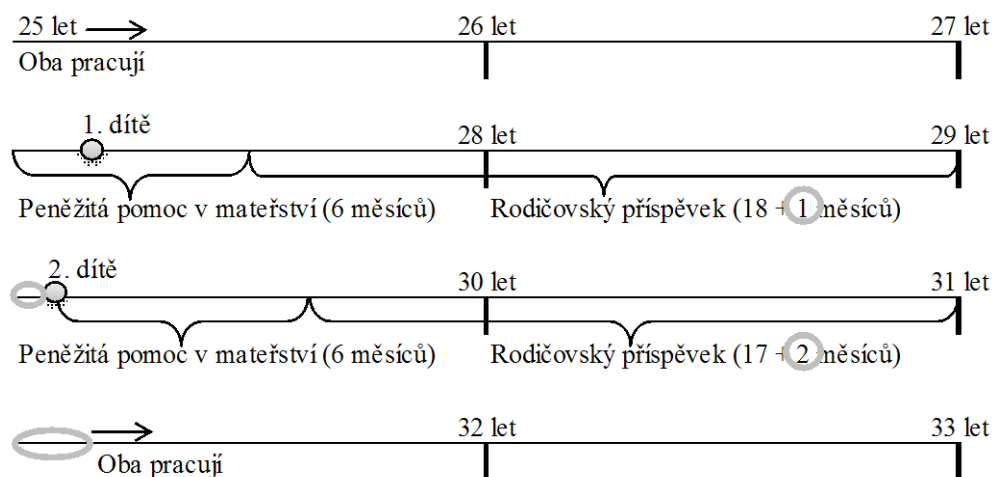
25 let
26 let
27 let
Oba pracují

1. dítě
28 let
29 let
Peněžitá pomoc v mateřství (6 měsíců)
Rodičovský příspěvek (18 + 1 měsíců)

2. dítě
30 let
31 let
Peněžitá pomoc v mateřství (6 měsíců)
Rodičovský příspěvek (17 + 2 měsíců)

32 let
33 let
Oba pracují